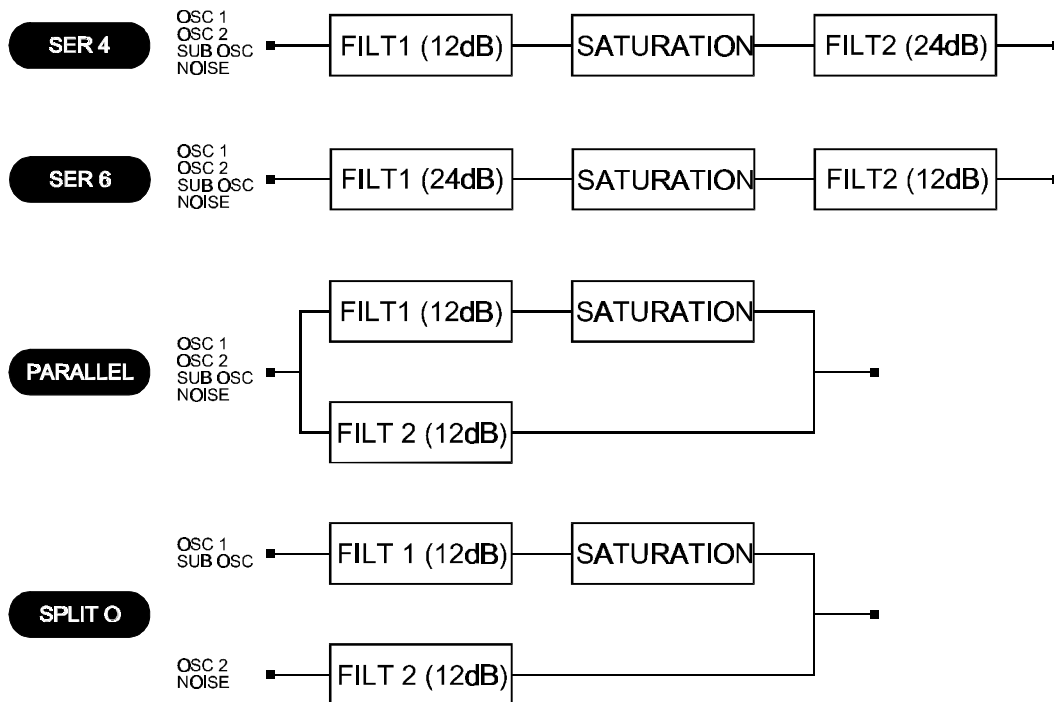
SER 4

OSC 1
OSC 2
SUB OSC
NOISE

FILT1 (12dB)

SATURATION

FILT2 (24dB)

SER 6

OSC 1
OSC 2
SUB OSC
NOISE

FILT1 (24dB)

SATURATION

FILT2 (12dB)

PARALLEL

OSC 1
OSC 2
SUB OSC
NOISE

FILT1 (12dB)

SATURATION

FILT 2 (12dB)

SPLIT O

OSC 1
SUB OSC

FILT 1 (12dB)

SATURATION

OSC 2
NOISE

FILT 2 (12dB)